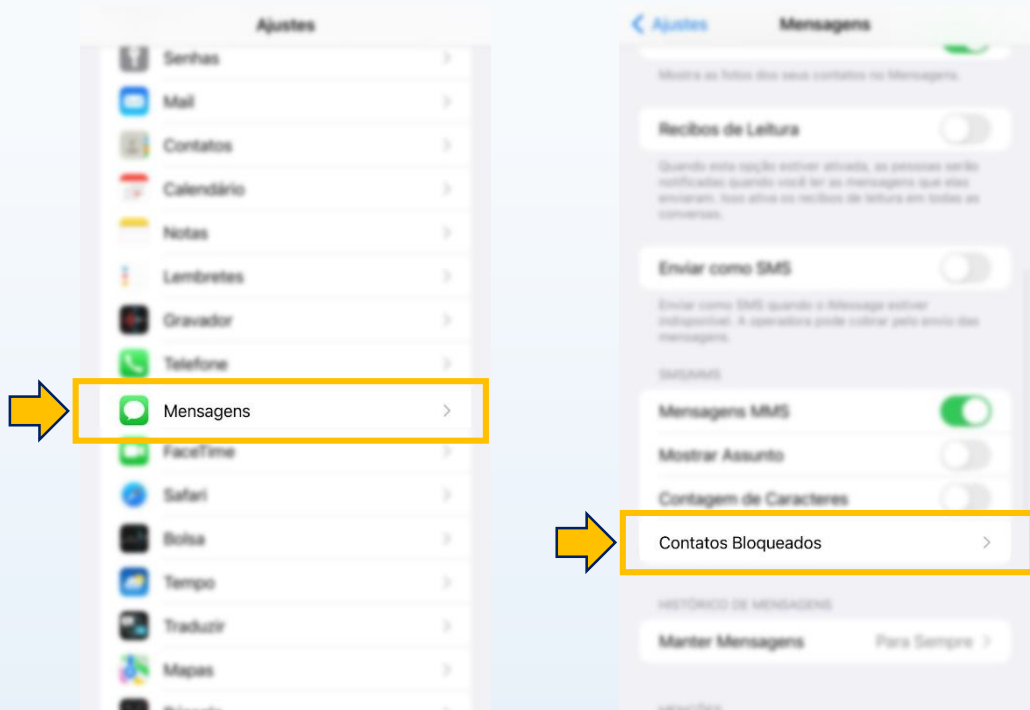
Ajustes

Senhas
Mail
Contatos
Calendário
Notas
Lembretes
Gravador
Telefone
Mensagens
FaceTime
Safari
Bolsa
Tempo
Traduzir
Mapas

Ajustes
Mensagens

Mostra as fotos dos seus contatos no Mensagens.

Recibos de Leitura

Quando esta opção estiver ativada, as pessoas serão notificadas quando você ler as mensagens que elas enviaram. Isso ativa os recibos de leitura em todas as conversas.

Enviar como SMS

Enviar como SMS quando o iMessage estiver indisponível. A operadora pode cobrar pelo envio das mensagens.

SMS/MMS

Mensagens MMS
Mostrar Assunto
Contagem de Caracteres
Contatos Bloqueados

HISTÓRICO DE MENSAGENS

Manter Mensagens
Para Sempre